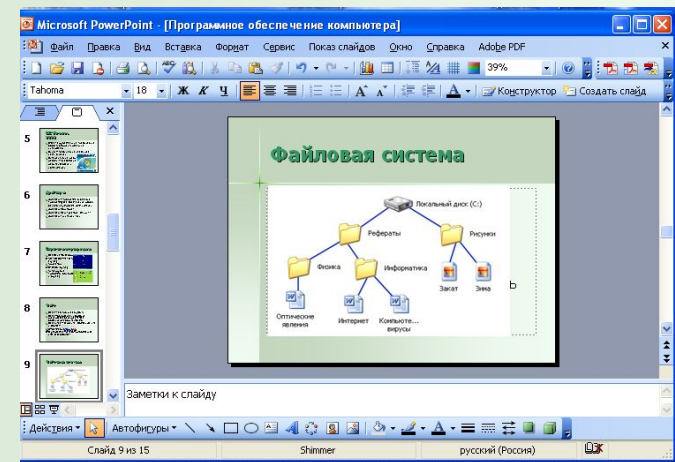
Microsoft PowerPoint - [Программное обеспечение компьютера]

Файл Правка Вид Вставка Формат Сервис Показ слайдов Окно Справка Adobe PDF

39%

Tahoma 18 Ж К Ч A Конструктор Создать слайд

5
6
7
8
9

Файловая система

Локальный диск (C:)
Рефераты
Рисунки
Физика
Информатика
Закат
Зима
Оптические явления
Интернет
Компьюте... вирусы

Заметки к слайду

Действия Автофигуры

Слайд 9 из 15 Shimmer русский (Россия)